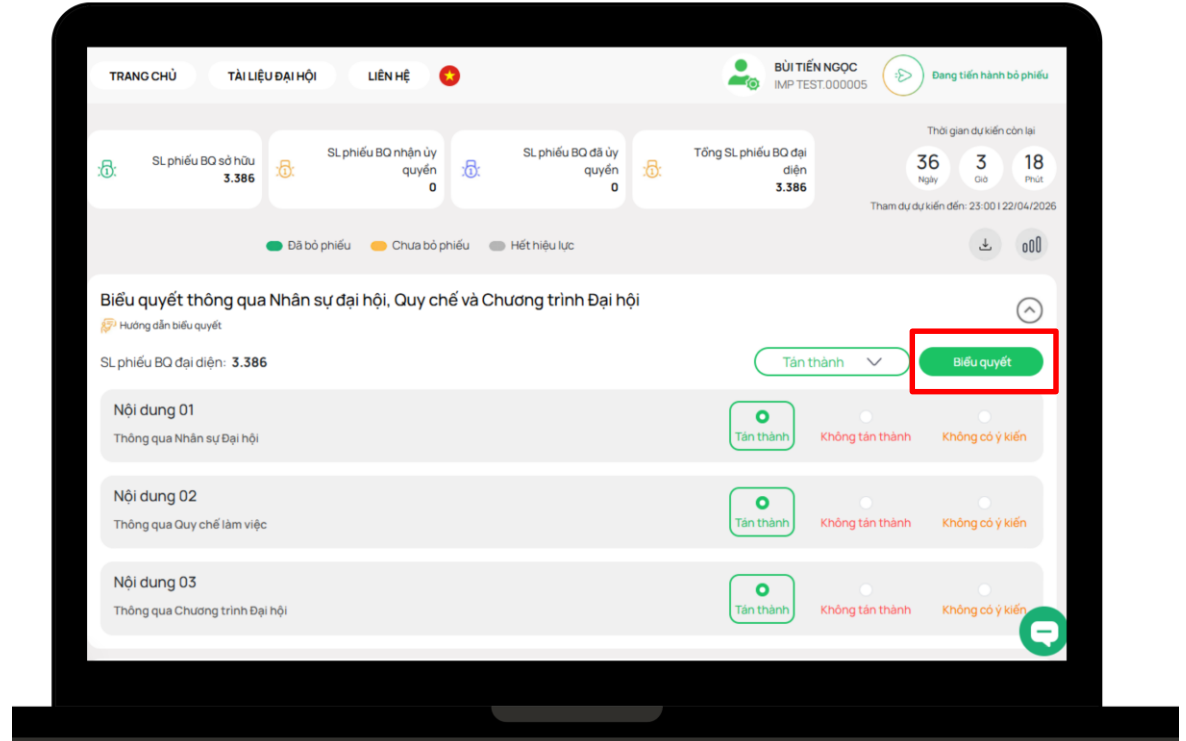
TRANG CHỦ TÀI LIỆU ĐẠI HỘI LIÊN HỆ

BÙI TIẾN NGỌC
IMP TEST.000005

Đang tiến hành bỏ phiếu

SL phiếu BQ sở hữu
3.386

SL phiếu BQ nhận ủy quyền
0

SL phiếu BQ đã ủy quyền
0

Tổng SL phiếu BQ đại diện
3.386

Thời gian dự kiến còn lại
36 Ngày
3 Giờ
18 Phút
Tham dự dự kiến đến: 23:00 | 22/04/2026

Đã bỏ phiếu Chưa bỏ phiếu Hết hiệu lực

Biểu quyết thông qua Nhân sự đại hội, Quy chế và Chương trình Đại hội
Hướng dẫn biểu quyết

SL phiếu BQ đại diện: 3.386

Tán thành
Biểu quyết

Nội dung 01
Thông qua Nhân sự Đại hội
Tán thành Không tán thành Không có ý kiến

Nội dung 02
Thông qua Quy chế làm việc
Tán thành Không tán thành Không có ý kiến

Nội dung 03
Thông qua Chương trình Đại hội
Tán thành Không tán thành Không có ý kiến